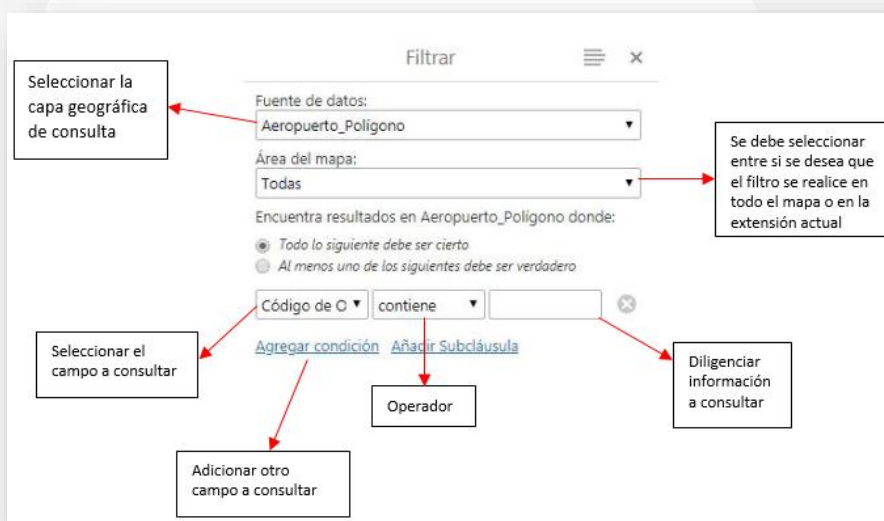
Filtrar

Seleccionar la capa geográfica de consulta

Fuente de datos:
Aeropuerto_Polígono

Área del mapa:
Todas

Se debe seleccionar entre si se desea que el filtro se realice en todo el mapa o en la extensión actual

Encuentra resultados en Aeropuerto_Polígono donde:
Todo lo siguiente debe ser cierto
Al menos uno de los siguientes debe ser verdadero

Código de O
contiene

Seleccionar el campo a consultar

Agregar condición
Añadir Subcláusula

Diligenciar información a consultar

Operador

Adicionar otro campo a consultar